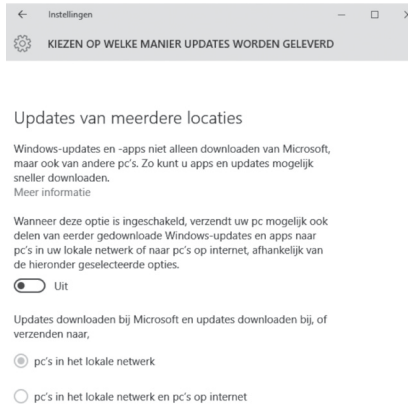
← Instellingen — □ ×

KIEZEN OP WELKE MANIER UPDATES WORDEN GELEVERD

Updates van meerdere locaties

Windows-updates en -apps niet alleen downloaden van Microsoft, maar ook van andere pc's. Zo kunt u apps en updates mogelijk sneller downloaden.
Meer informatie

Wanneer deze optie is ingeschakeld, verzendt uw pc mogelijk ook delen van eerder gedownloade Windows-updates en apps naar pc's in uw lokale netwerk of naar pc's op internet, afhankelijk van de hieronder geselecteerde opties.

Uit

Updates downloaden bij Microsoft en updates downloaden bij, of verzenden naar,

pc's in het lokale netwerk

pc's in het lokale netwerk en pc's op internet